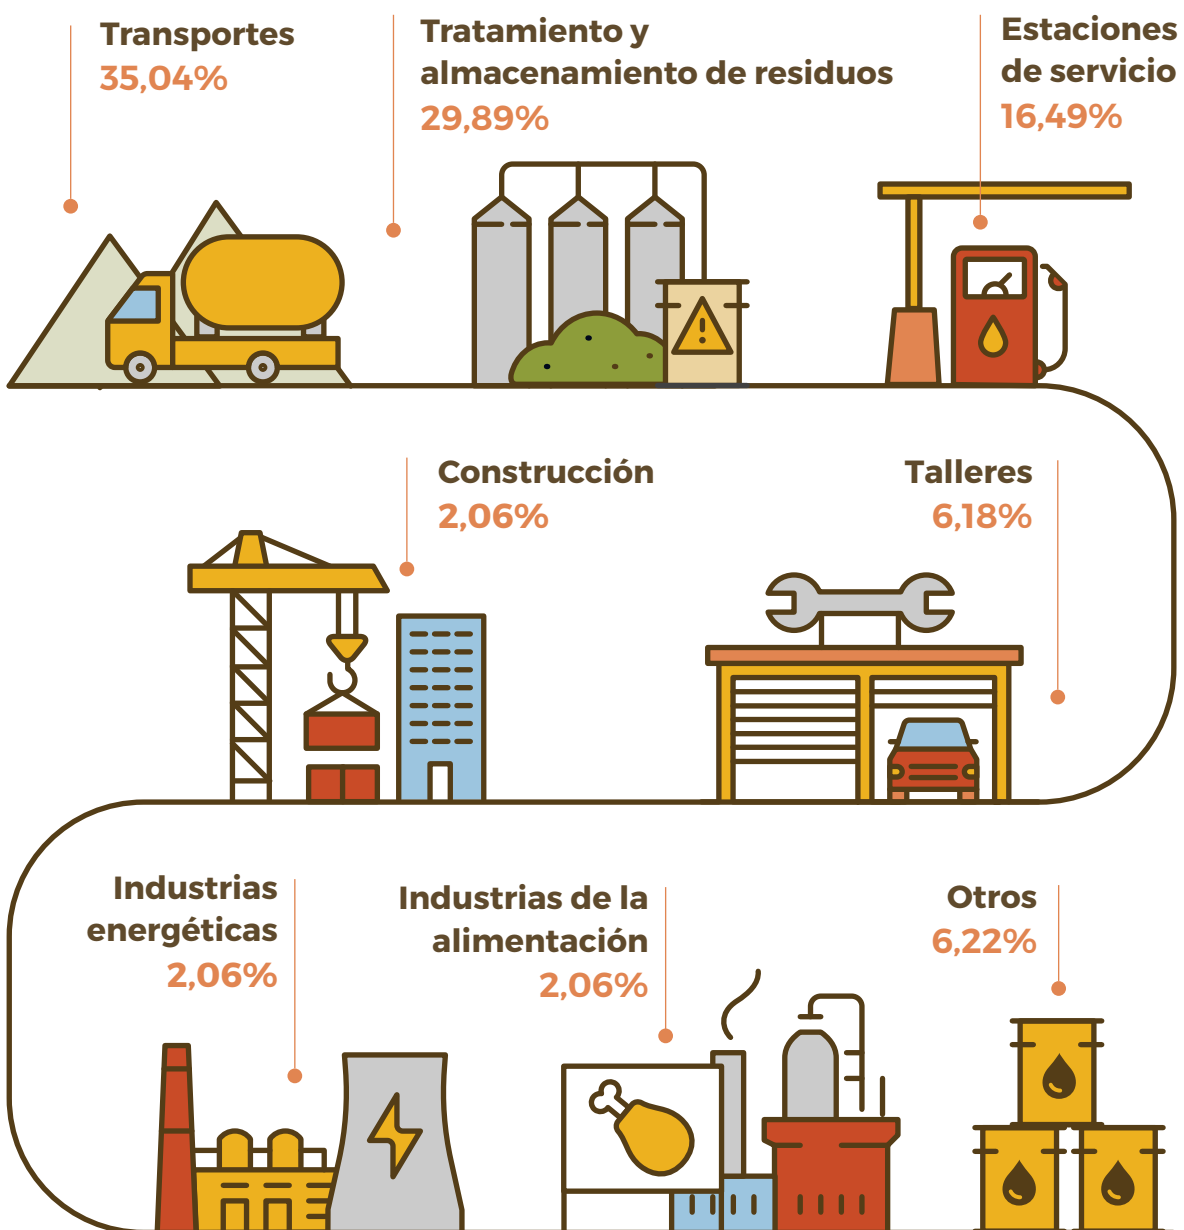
Transportes
35,04%

Tratamiento y almacenamiento de residuos
29,89%

Estaciones de servicio
16,49%

Construcción
2,06%

Talleres
6,18%

Industrias energéticas
2,06%

Industrias de la alimentación
2,06%

Otros
6,22%